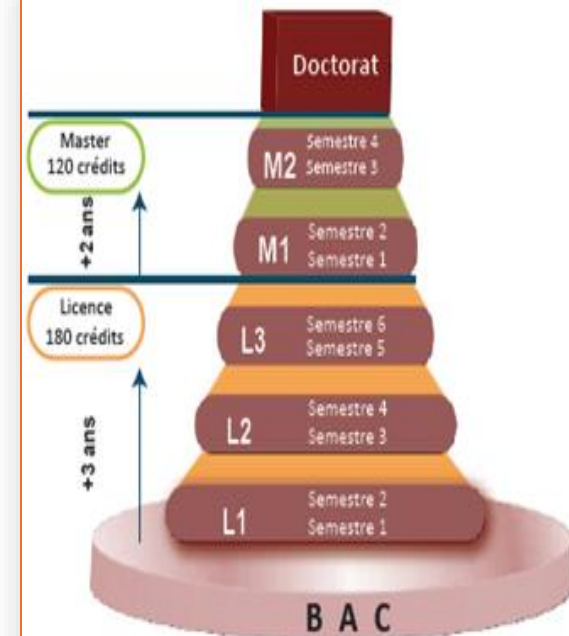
Doctorat

Master
120 crédits

+2 ans

M2 Semestre 4
Semestre 3

M1 Semestre 2
Semestre 1

Licence
180 crédits

+3 ans

L3 Semestre 6
Semestre 5

L2 Semestre 4
Semestre 3

L1 Semestre 2
Semestre 1

B A C